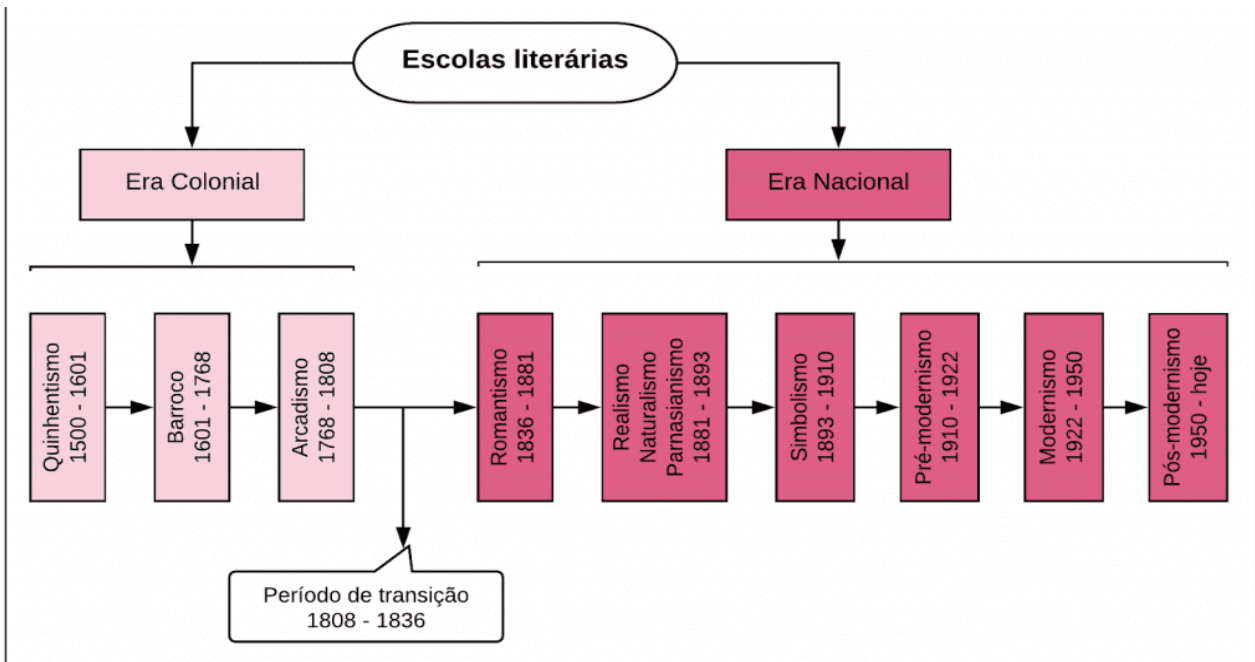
Escolas literárias

Era Colonial

Era Nacional

Quinhentismo
1500 - 1601

Barroco
1601 - 1768

Arcadismo
1768 - 1808

Romantismo
1836 - 1881

Realismo
Naturalismo
Parnasianismo
1881 - 1893

Simbolismo
1893 - 1910

Pré-modernismo
1910 - 1922

Modernismo
1922 - 1950

Pós-modernismo
1950 - hoje

Período de transição
1808 - 1836